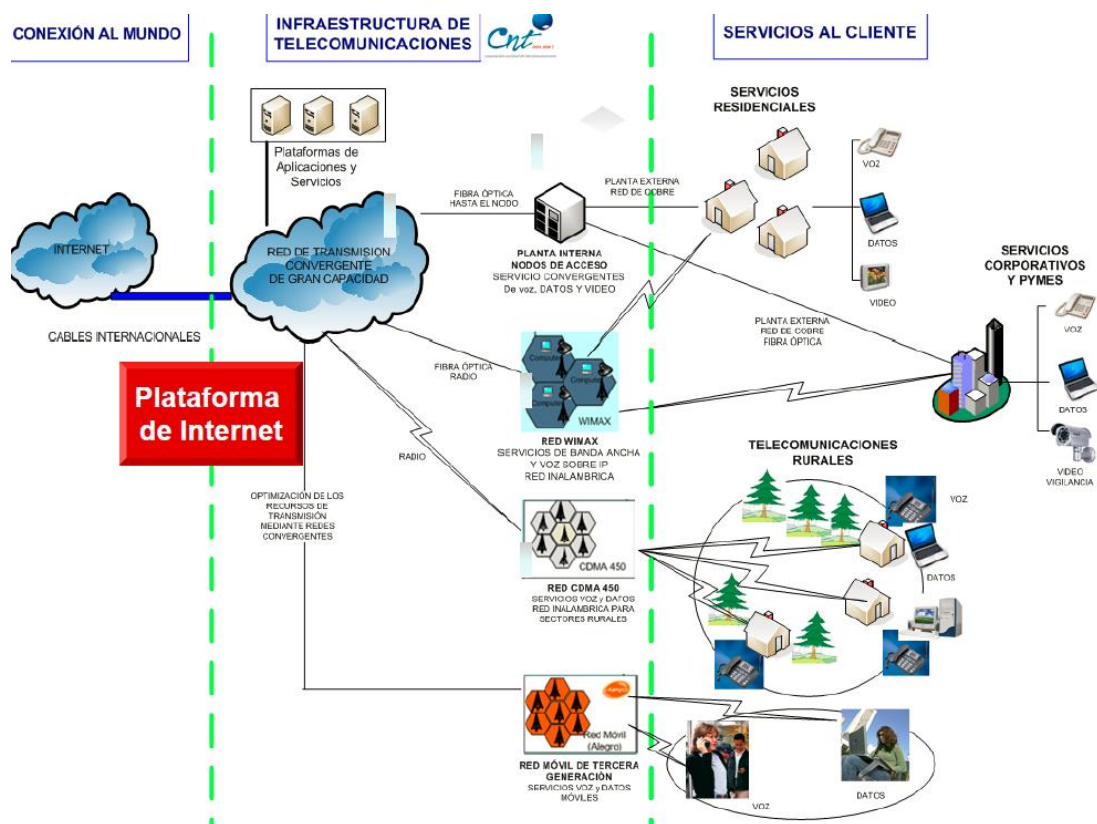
CONEXIÓN AL MUNDO

INFRAESTRUCTURA DE TELECOMUNICACIONES

Cnt

SERVICIOS AL CLIENTE

Plataformas de Aplicaciones y Servicios

SERVICIOS RESIDENCIALES

VOZ

DATOS

VIDEO

INTERNET

RED DE TRANSMISION CONVERGENTE DE GRAN CAPACIDAD

FIBRA ÓPTICA HASTA EL NODO

PLANTA EXTERNA RED DE COBRE

PLANTA INTERNA NODOS DE ACCESO SERVICIO CONVERGENTES De voz, DATOS Y VIDEO

CABLES INTERNACIONALES

SERVICIOS CORPORATIVOS Y PYMES

VOZ

DATOS

VIDEO VIGILANCIA

PLANTA EXTERNA RED DE COBRE FIBRA ÓPTICA

FIBRA ÓPTICA RADIO

Computer

Computer

Computer

WIMAX

Plataforma de Internet

RED WIMAX SERVICIOS DE BANDA ANCHA Y VOZ SOBRE IP RED INALAMBRICA

RADIO

TELECOMUNICACIONES RURALES

VOZ

OPTIMIZACIÓN DE LOS RECURSOS DE TRANSMISIÓN MEDIANTE REDES CONVERGENTES

CDMA 450

DATOS

RED CDMA 450 SERVICIOS VOZ y DATOS RED INALAMBRICA PARA SECTORES RURALES

Red Móvil (Alegro)

RED MÓVIL DE TERCERA GENERACIÓN SERVICIOS VOZ y DATOS MÓVILES

VOZ

DATOS